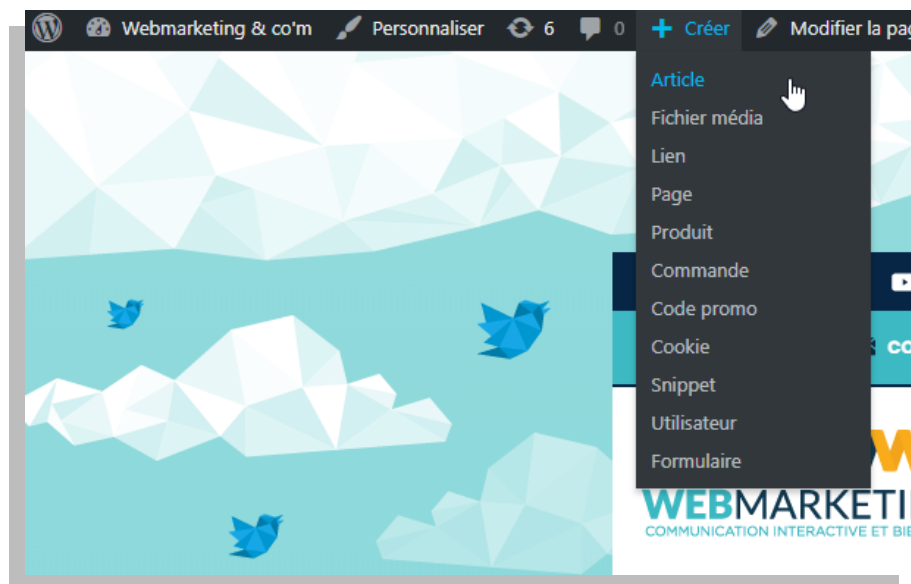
Webmarketing & co'm Personnaliser 6 0 + Créer Modifier la pag

Article
Fichier média
Lien
Page
Produit
Commande
Code promo
Cookie
Snippet
Utilisateur
Formulaire

co

WEBMARKETI
COMMUNICATION INTERACTIVE ET BIE